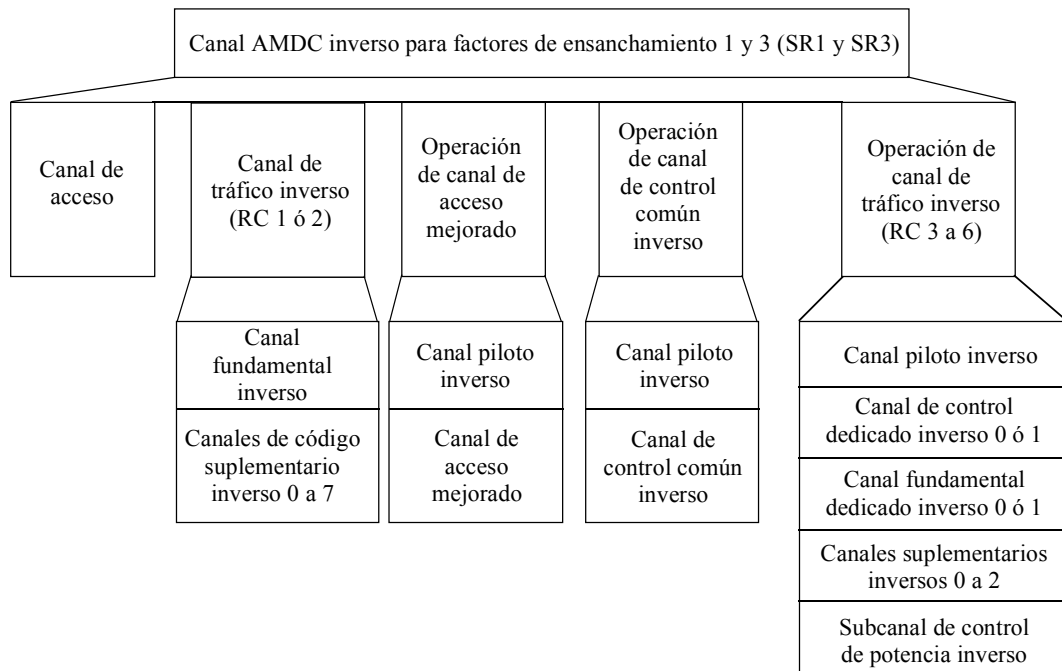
Canal AMDC inverso para factores de ensanchamiento 1 y 3 (SR1 y SR3)

Canal de acceso

Canal de tráfico inverso (RC 1 ó 2)

Canal fundamental inverso

Canales de código suplementario inverso 0 a 7

Operación de canal de acceso mejorado

Canal piloto inverso

Canal de acceso mejorado

Operación de canal de control común inverso

Canal piloto inverso

Canal de control común inverso

Operación de canal de tráfico inverso (RC 3 a 6)

Canal piloto inverso

Canal de control dedicado inverso 0 ó 1

Canal fundamental dedicado inverso 0 ó 1

Canales suplementarios inversos 0 a 2

Subcanal de control de potencia inverso